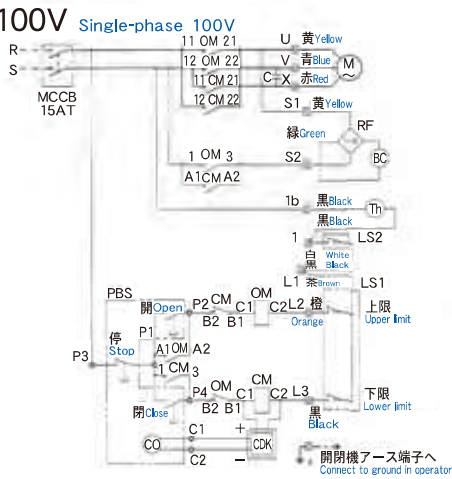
100V Single-phase 100V

R
S
MCCB
15AT

11 OM 21
12 OM 22
11 CM 21
12 CM 22

U 黄Yellow
V 青Blue
C X 赤Red
M

S1 黄Yellow
緑Green
RF
BC

1 OM 3
A1 CM A2
S2

1b 黒Black
Th
黒Black
1
LS2
白 White
黒 Black
L1 茶Brown
LS1

PBS
開Open P2 CM OM
B2 B1 C1 C2 L2 橙
Orange
上限
Upper limit

停
Stop
P1
A1 OM A2
1 CM 3
P3

P4 OM CM
閉Close B2 B1 C1 C2 L3
黒
Black
下限
Lower limit

C1 +
CO
CDK
C2 −

開閉機アース端子へ
Connect to ground in operator